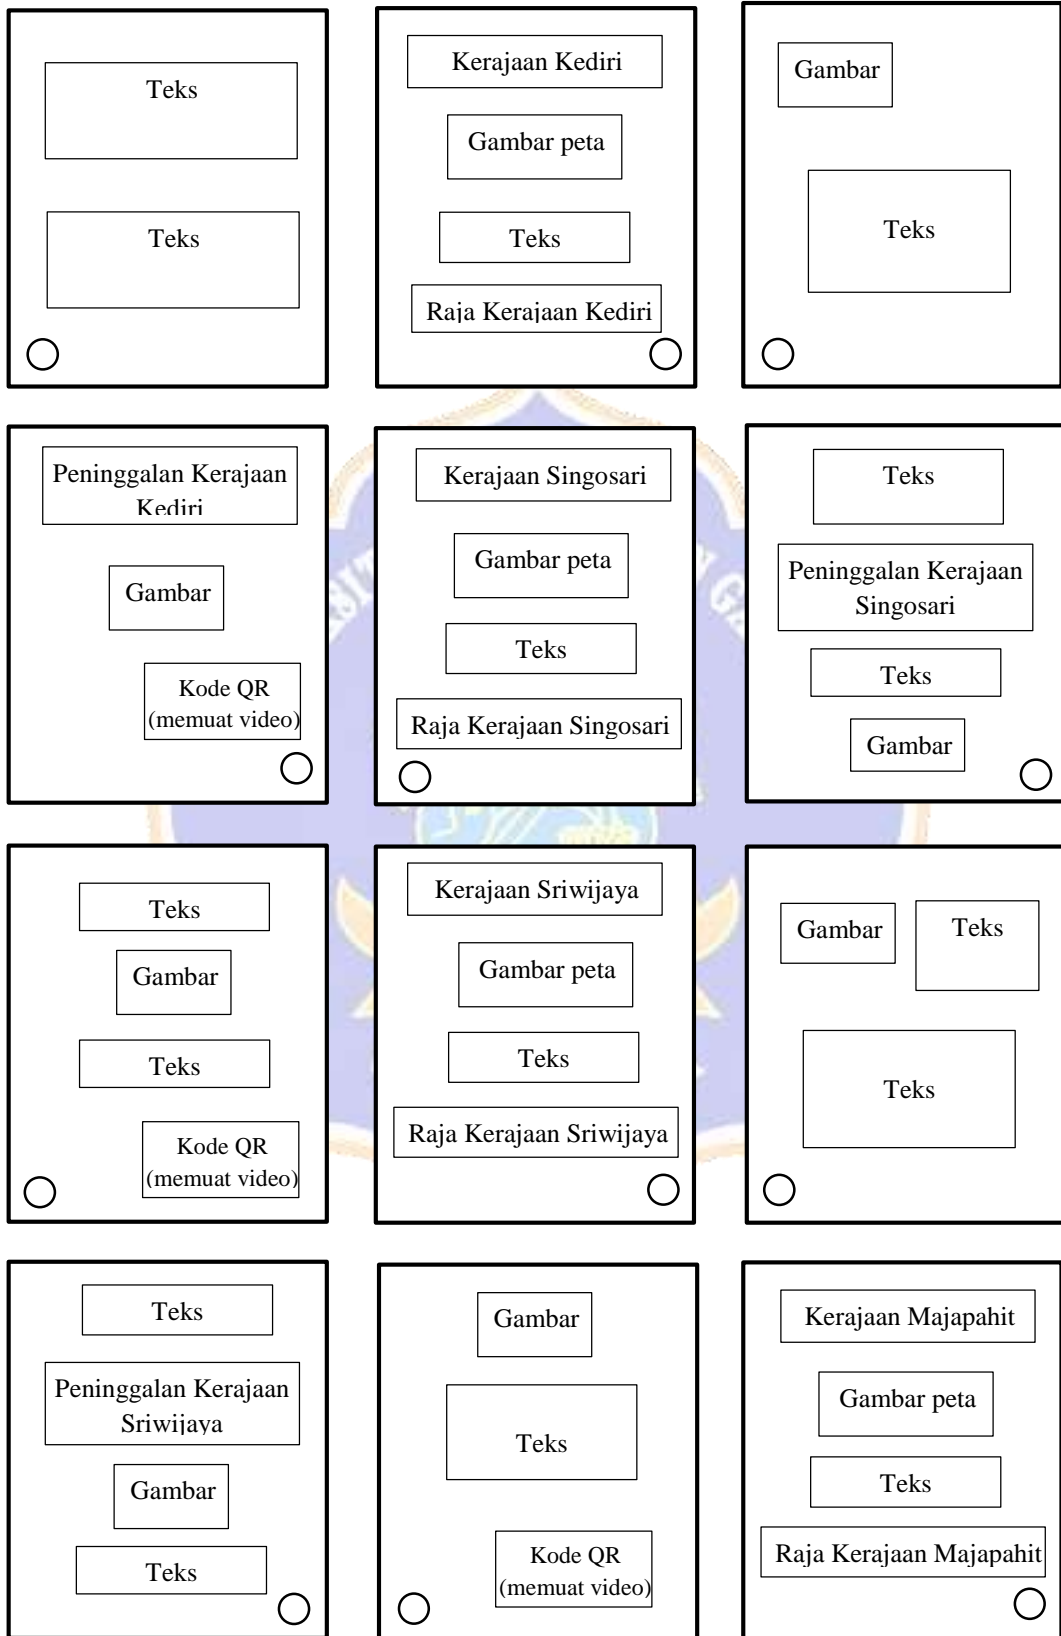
Teks

Teks

Kerajaan Kediri

Gambar peta

Teks

Raja Kerajaan Kediri

Gambar

Teks

Peninggalan Kerajaan Kediri

Gambar

Kode QR (memuat video)

Kerajaan Singosari

Gambar peta

Teks

Raja Kerajaan Singosari

Teks

Peninggalan Kerajaan Singosari

Teks

Gambar

Teks

Gambar

Teks

Kode QR (memuat video)

Kerajaan Sriwijaya

Gambar peta

Teks

Raja Kerajaan Sriwijaya

Gambar

Teks

Teks

Teks

Peninggalan Kerajaan Sriwijaya

Gambar

Teks

Gambar

Teks

Kode QR (memuat video)

Kerajaan Majapahit

Gambar peta

Teks

Raja Kerajaan Majapahit